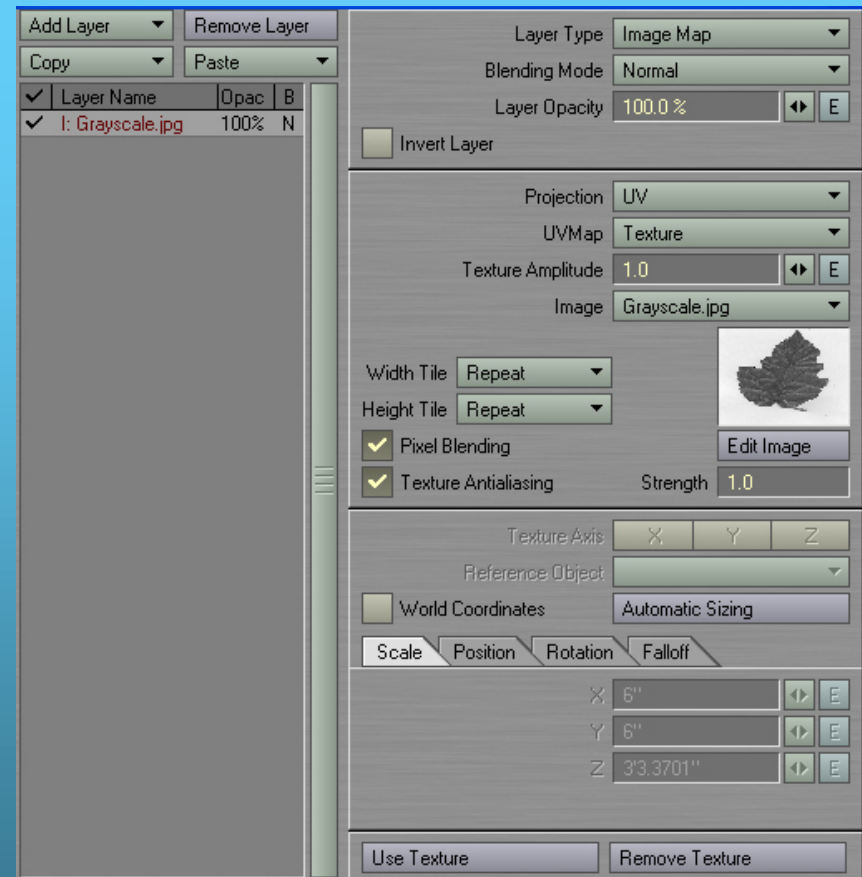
Add Layer
Remove Layer
Copy
Paste

| ✓ | Layer Name | Opac | B |
|---|---|---|---|
| ✓ | I: Grayscale.jpg | 100% | N |

Layer Type Image Map
Blending Mode Normal
Layer Opacity 100.0 % E
Invert Layer

Projection UV
UVMap Texture
Texture Amplitude 1.0 E
Image Grayscale.jpg
Width Tile Repeat
Height Tile Repeat
Pixel Blending
Edit Image
Texture Antialiasing
Strength 1.0

Texture Axis X Y Z
Reference Object
World Coordinates
Automatic Sizing

Scale Position Rotation Falloff

X 6" E
Y 6" E
Z 3'3.3701" E

Use Texture
Remove Texture